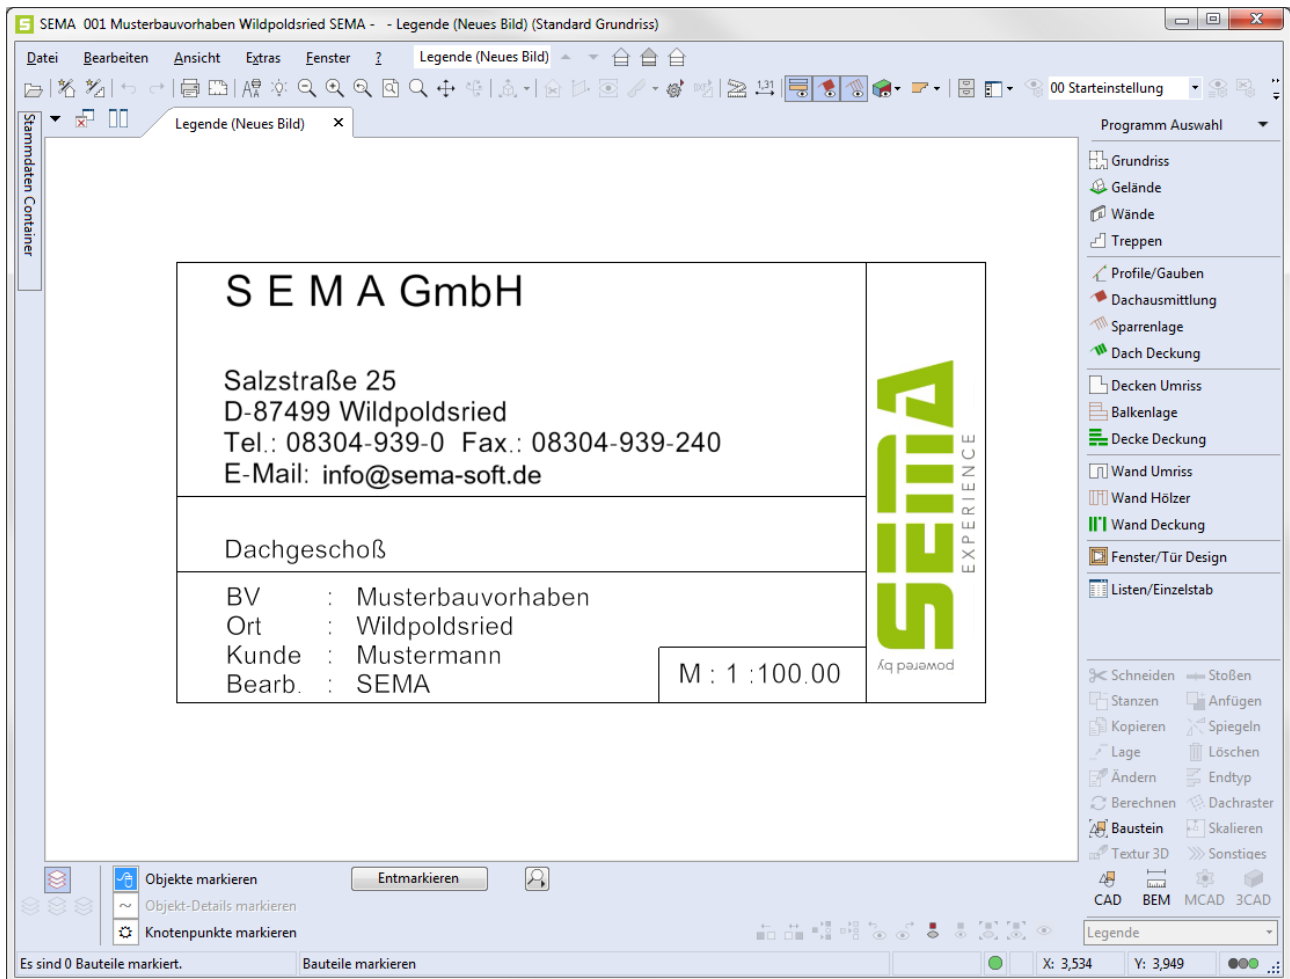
SEMA 001 Musterbauvorhaben Wildpoldsried SEMA - - Legende (Neues Bild) (Standard Grundriss)

Datei Bearbeiten Ansicht Extras Fenster ? Legende (Neues Bild)

00 Starteinstellung

Stammdaten Container

Legende (Neues Bild) ×

Programm Auswahl

Grundriss
Gelände
Wände
Treppen
Profile/Gauben
Dachausmittlung
Sparrenlage
Dach Deckung
Decken Umriss
Balkenlage
Decke Deckung
Wand Umriss
Wand Hölzer
Wand Deckung
Fenster/Tür Design
Listen/Einzelstab

S E M A GmbH

Salzstraße 25
D-87499 Wildpoldsried
Tel.: 08304-939-0 Fax.: 08304-939-240
E-Mail: info@sema-soft.de

Dachgeschoß

BV : Musterbauvorhaben
Ort : Wildpoldsried
Kunde : Mustermann
Bearb. : SEMA

M : 1 :100.00

SEMA EXPERIENCE powered by

Schneiden Stoßen
Stanzen Anfügen
Kopieren Spiegeln
Lage Löschen
Ändern Endtyp
Berechnen Dachraster
Baustein Skalieren
Textur 3D Sonstiges
CAD BEM MCAD 3CAD

Objekte markieren
Entmarkieren
Objekt-Details markieren
Knotenpunkte markieren

Legende

Es sind 0 Bauteile markiert. Bauteile markieren X: 3,534 Y: 3,949